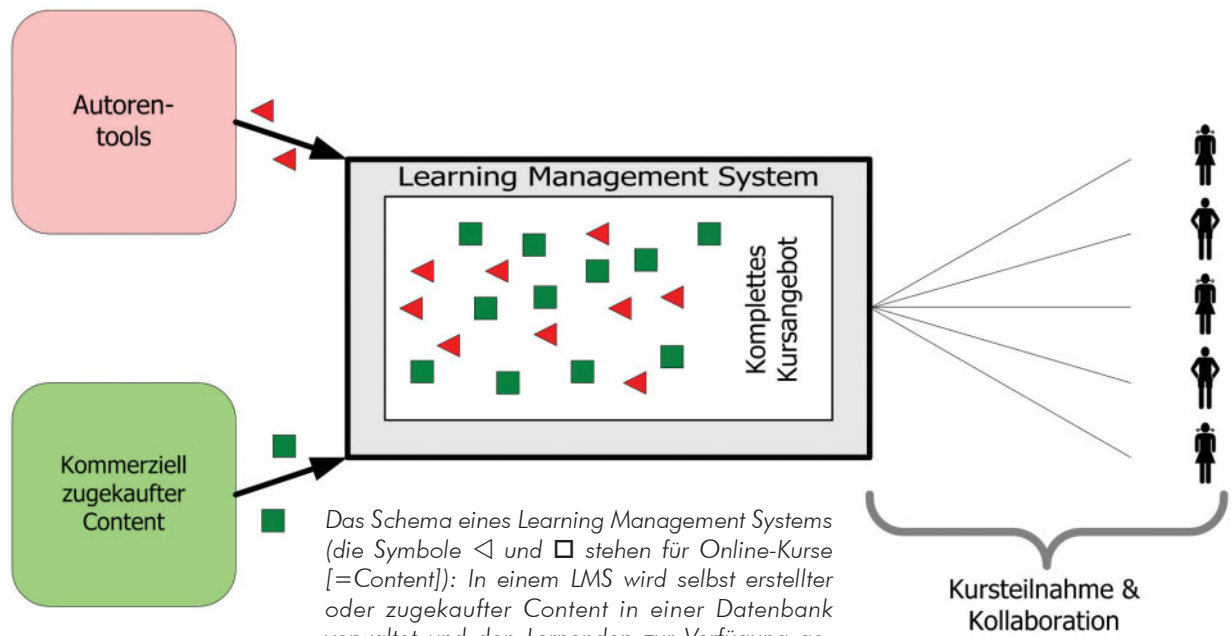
Autorentools

Learning Management System

Komplettes Kursangebot

Kommerziell zugekaufter Content

Das Schema eines Learning Management Systems (die Symbole ◁ und □ stehen für Online-Kurse [=Content]): In einem LMS wird selbst erstellter oder zugekaufter Content in einer Datenbank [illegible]

Kursteilnahme & Kollaboration